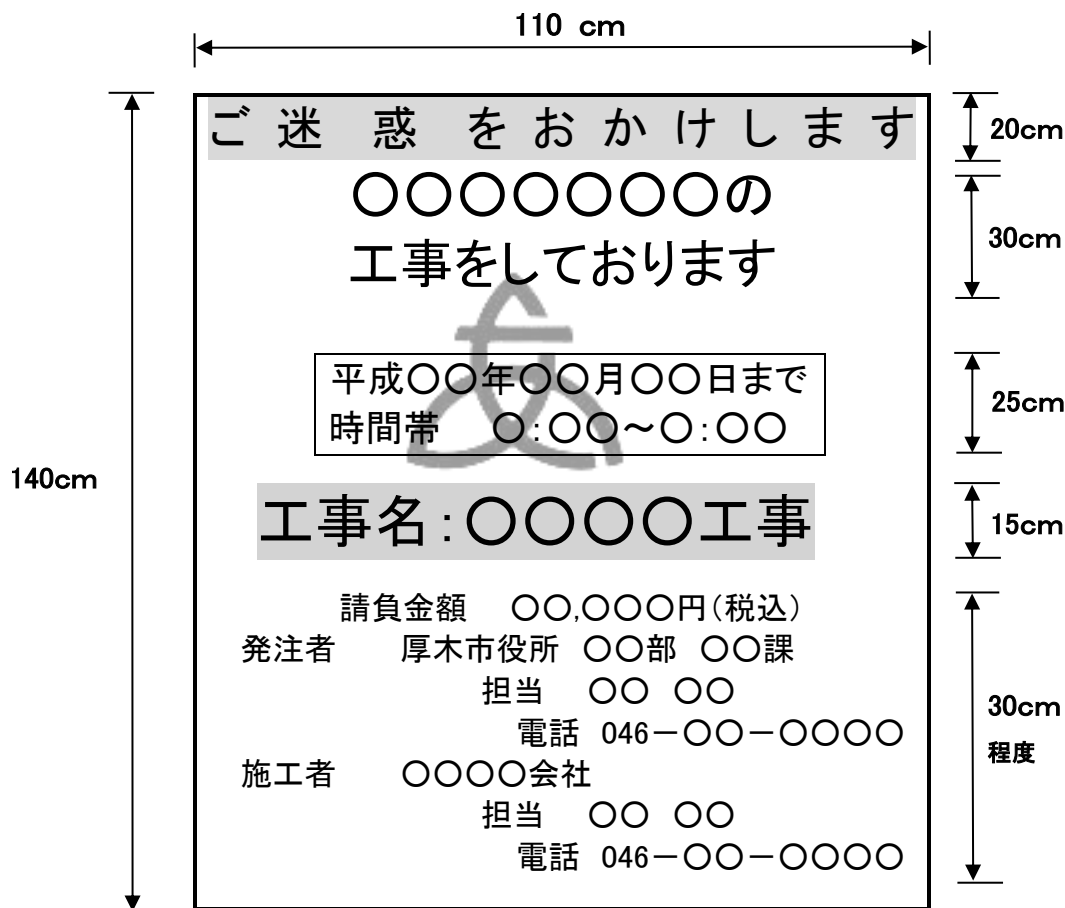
110 cm

140cm

ご迷惑をおかけします

20cm

○○○○○○○の
工事をしております

30cm

平成○○年○○月○○日まで
時間帯　○:○○～○:○○

25cm

工事名:○○○○工事

15cm

請負金額　○○,○○○円(税込)
発注者　厚木市役所　○○部　○○課
担当　○○　○○
電話　046－○○－○○○○
施工者　○○○○会社
担当　○○　○○
電話　046－○○－○○○○

30cm
程度